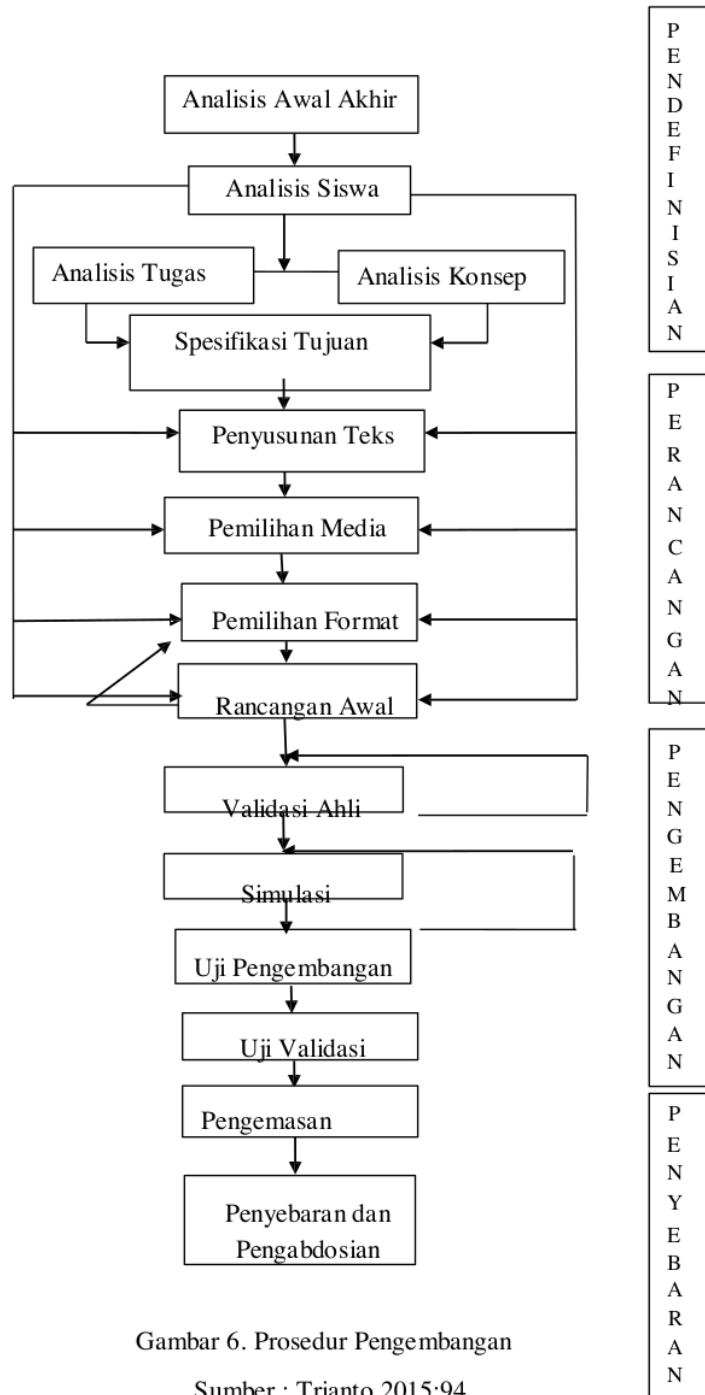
Analisis Awal Akhir

Analisis Siswa

Analisis Tugas

Analisis Konsep

Spesifikasi Tujuan

Penyusunan Teks

Pemilihan Media

Pemilihan Format

Rancangan Awal

Validasi Ahli

Simulasi

Uji Pengembangan

Uji Validasi

Pengemasan

Penyebaran dan Pengabdosian

PENDEFINISIAN

PERANCANGAN

PENGEMBANGAN

PENYEBARAN

Gambar 6. Prosedur Pengembangan

Sumber : Trianto 2015:94